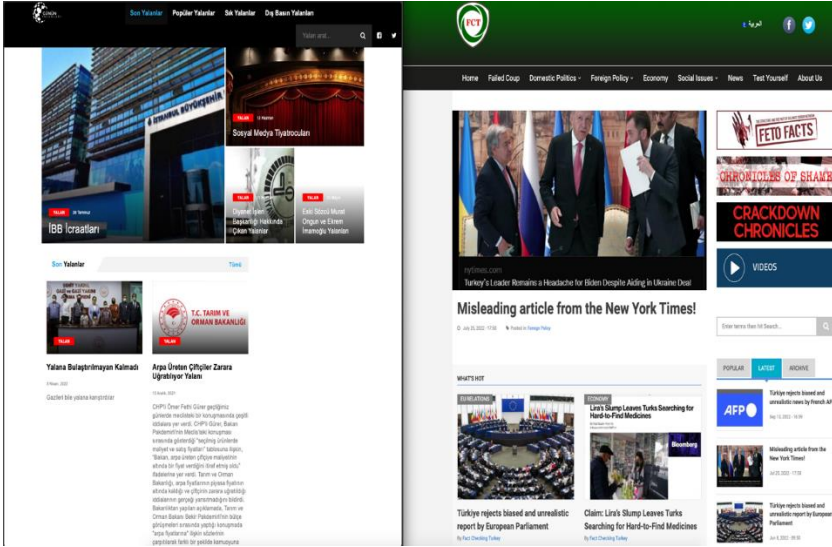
Son Yalanlar | Popüler Yalanlar | Sık Yalanlar | Dış Basın Yalanları

Yalan ara...

İSTANBUL BÜYÜKŞEHİR

YALAN 12 Haziran

Sosyal Medya Tiyatrocuları

YALAN 20 Temmuz

İBB İcraatları

YALAN

Diyanet İşleri Başkanlığı Hakkında Çıkan Yalanlar

YALAN

Eski Sözcü Murat Ongun ve Ekrem İmamoğlu Yalanları

Son Yalanlar

Tümü

T.C. TARIM VE ORMAN BAKANLIĞI

YALAN

YALAN

Yalana Bulaştırılmayan Kalmadı

Arpa Üreten Çiftçiler Zarara Uğratılıyor Yalanı

Gazileri bile yalana karıştırdılar

CHP'li Ömer Fethi Gürer geçtiğimiz günlerde meclisteki bir konuşmasında çeşitli iddialarda yer verdi. CHP'li Gürer, Bakan Pakdemirli'nin Meclis'teki konuşması sırasında gösterdiği "seçilmiş ürünlerde maliyet ve satış fiyatları" tablosuna ilişkin, "Bakan, arpa üreten çiftçiye maliyetinin altında bir fiyat verdiğini itiraf etmiş oldu" ifadelerine yer verdi. Tarım ve Orman Bakanlığı, arpa fiyatlarının piyasa fiyatının altında kaldığı ve çiftçinin zarara uğratıldığı iddialarının gerçeği yansıtmadığını bildirdi. Bakanlıktan yapılan açıklamada, Tarım ve Orman Bakanı Bekir Pakdemirli'nin bütçe görüşmeleri sırasında yaptığı konuşmada "arpa fiyatlarına" ilişkin sözlerinin gerçeklerle farklı bir şekilde konuşuluna

FCT

العربية

Home | Failed Coup | Domestic Politics | Foreign Policy | Economy | Social Issues | News | Test Yourself | About Us

FETO FACTS

CHRONICLES OF SHAME

CRACKDOWN CHRONICLES

VIDEOS

nytimes.com

Turkey's Leader Remains a Headache for Biden Despite Aiding in Ukraine Deal

Misleading article from the New York Times!

Posted in Foreign Policy

Enter terms then hit Search...

POPULAR | LATEST | ARCHIVE

WHAT'S HOT

EU RELATIONS

ECONOMY

Lira's Slump Leaves Turks Searching for Hard-to-Find Medicines

Bloomberg

Türkiye rejects biased and unrealistic report by European Parliament

By Fact Checking Turkey

Claim: Lira's Slump Leaves Turks Searching for Hard-to-Find Medicines

By Fact Checking Turkey

AFP

Türkiye rejects biased and unrealistic news by French AFP

Misleading article from the New York Times!

Türkiye rejects biased and unrealistic report by European Parliament